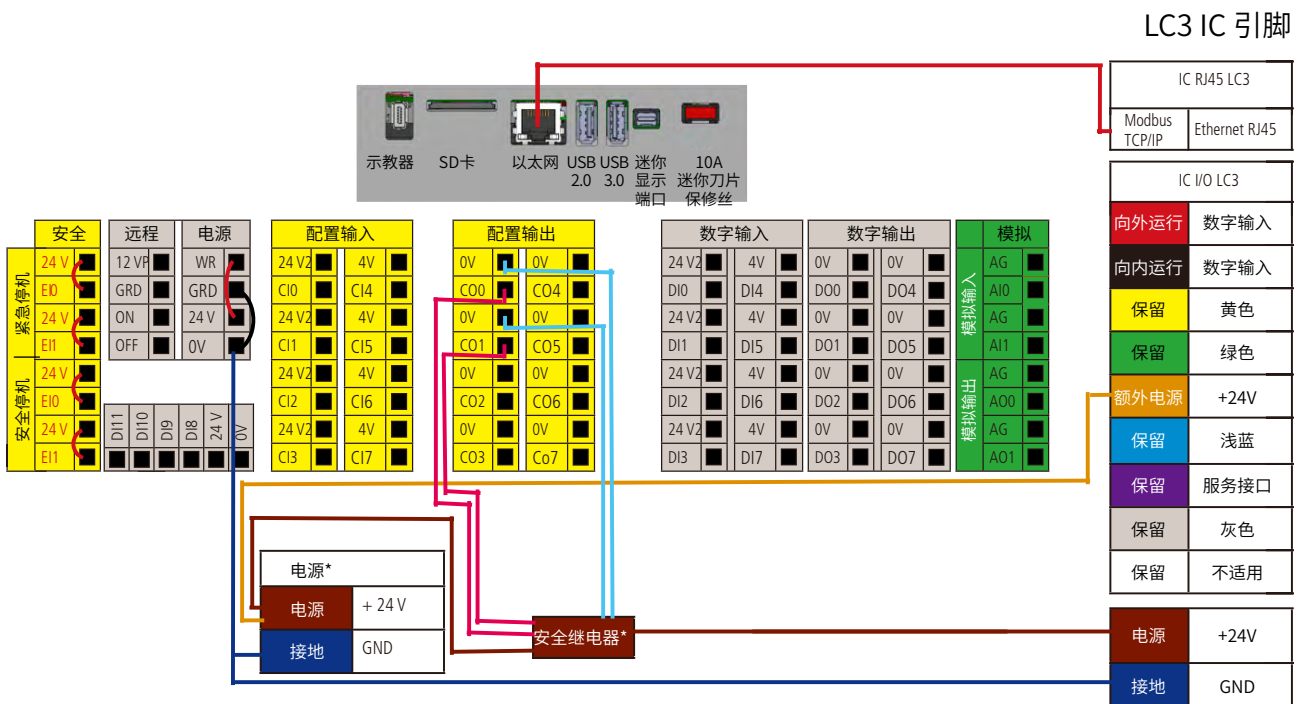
LC3 IC 引脚

示教器 SD卡 以太网 USB 2.0 USB 3.0 迷你显示端口 10A 迷你刀片保修丝

| IC RJ45 LC3 | |
|---|---|
| Modbus TCP/IP | Ethernet RJ45 |

| IC I/O LC3 | |
|---|---|
| 向外运行 | 数字输入 |
| 向内运行 | 数字输入 |
| 保留 | 黄色 |
| 保留 | 绿色 |
| 额外电源 | +24V |
| 保留 | 浅蓝 |
| 保留 | 服务接口 |
| 保留 | 灰色 |
| 保留 | 不适用 |

| 电源 | +24V |
|---|---|
| 接地 | GND |

安全
紧急停机
安全停机
24 V
EI0
24 V
EI1
24 V
EI0
24 V
EI1

远程
12 VP
GRD
ON
OFF

电源
WR
GRD
24 V
0V

DI11 DI10 DI9 DI8 24 V 0V

配置输入
24 V2 4V
CI0 CI4
24 V2 4V
CI1 CI5
24 V2 4V
CI2 CI6
24 V2 4V
CI3 CI7

配置输出
0V 0V
CO0 CO4
0V 0V
CO1 CO5
0V 0V
CO2 CO6
0V 0V
CO3 Co7

数字输入
24 V2 4V
DI0 DI4
24 V2 4V
DI1 DI5
24 V2 4V
DI2 DI6
24 V2 4V
DI3 DI7

数字输出
0V 0V
DO0 DO4
0V 0V
DO1 DO5
0V 0V
DO2 DO6
0V 0V
DO3 DO7

模拟
模拟输入
AG
AI0
AG
AI1
模拟输出
AG
AO0
AG
AO1

| 电源* | |
|---|---|
| 电源 | + 24 V |
| 接地 | GND |

安全继电器*